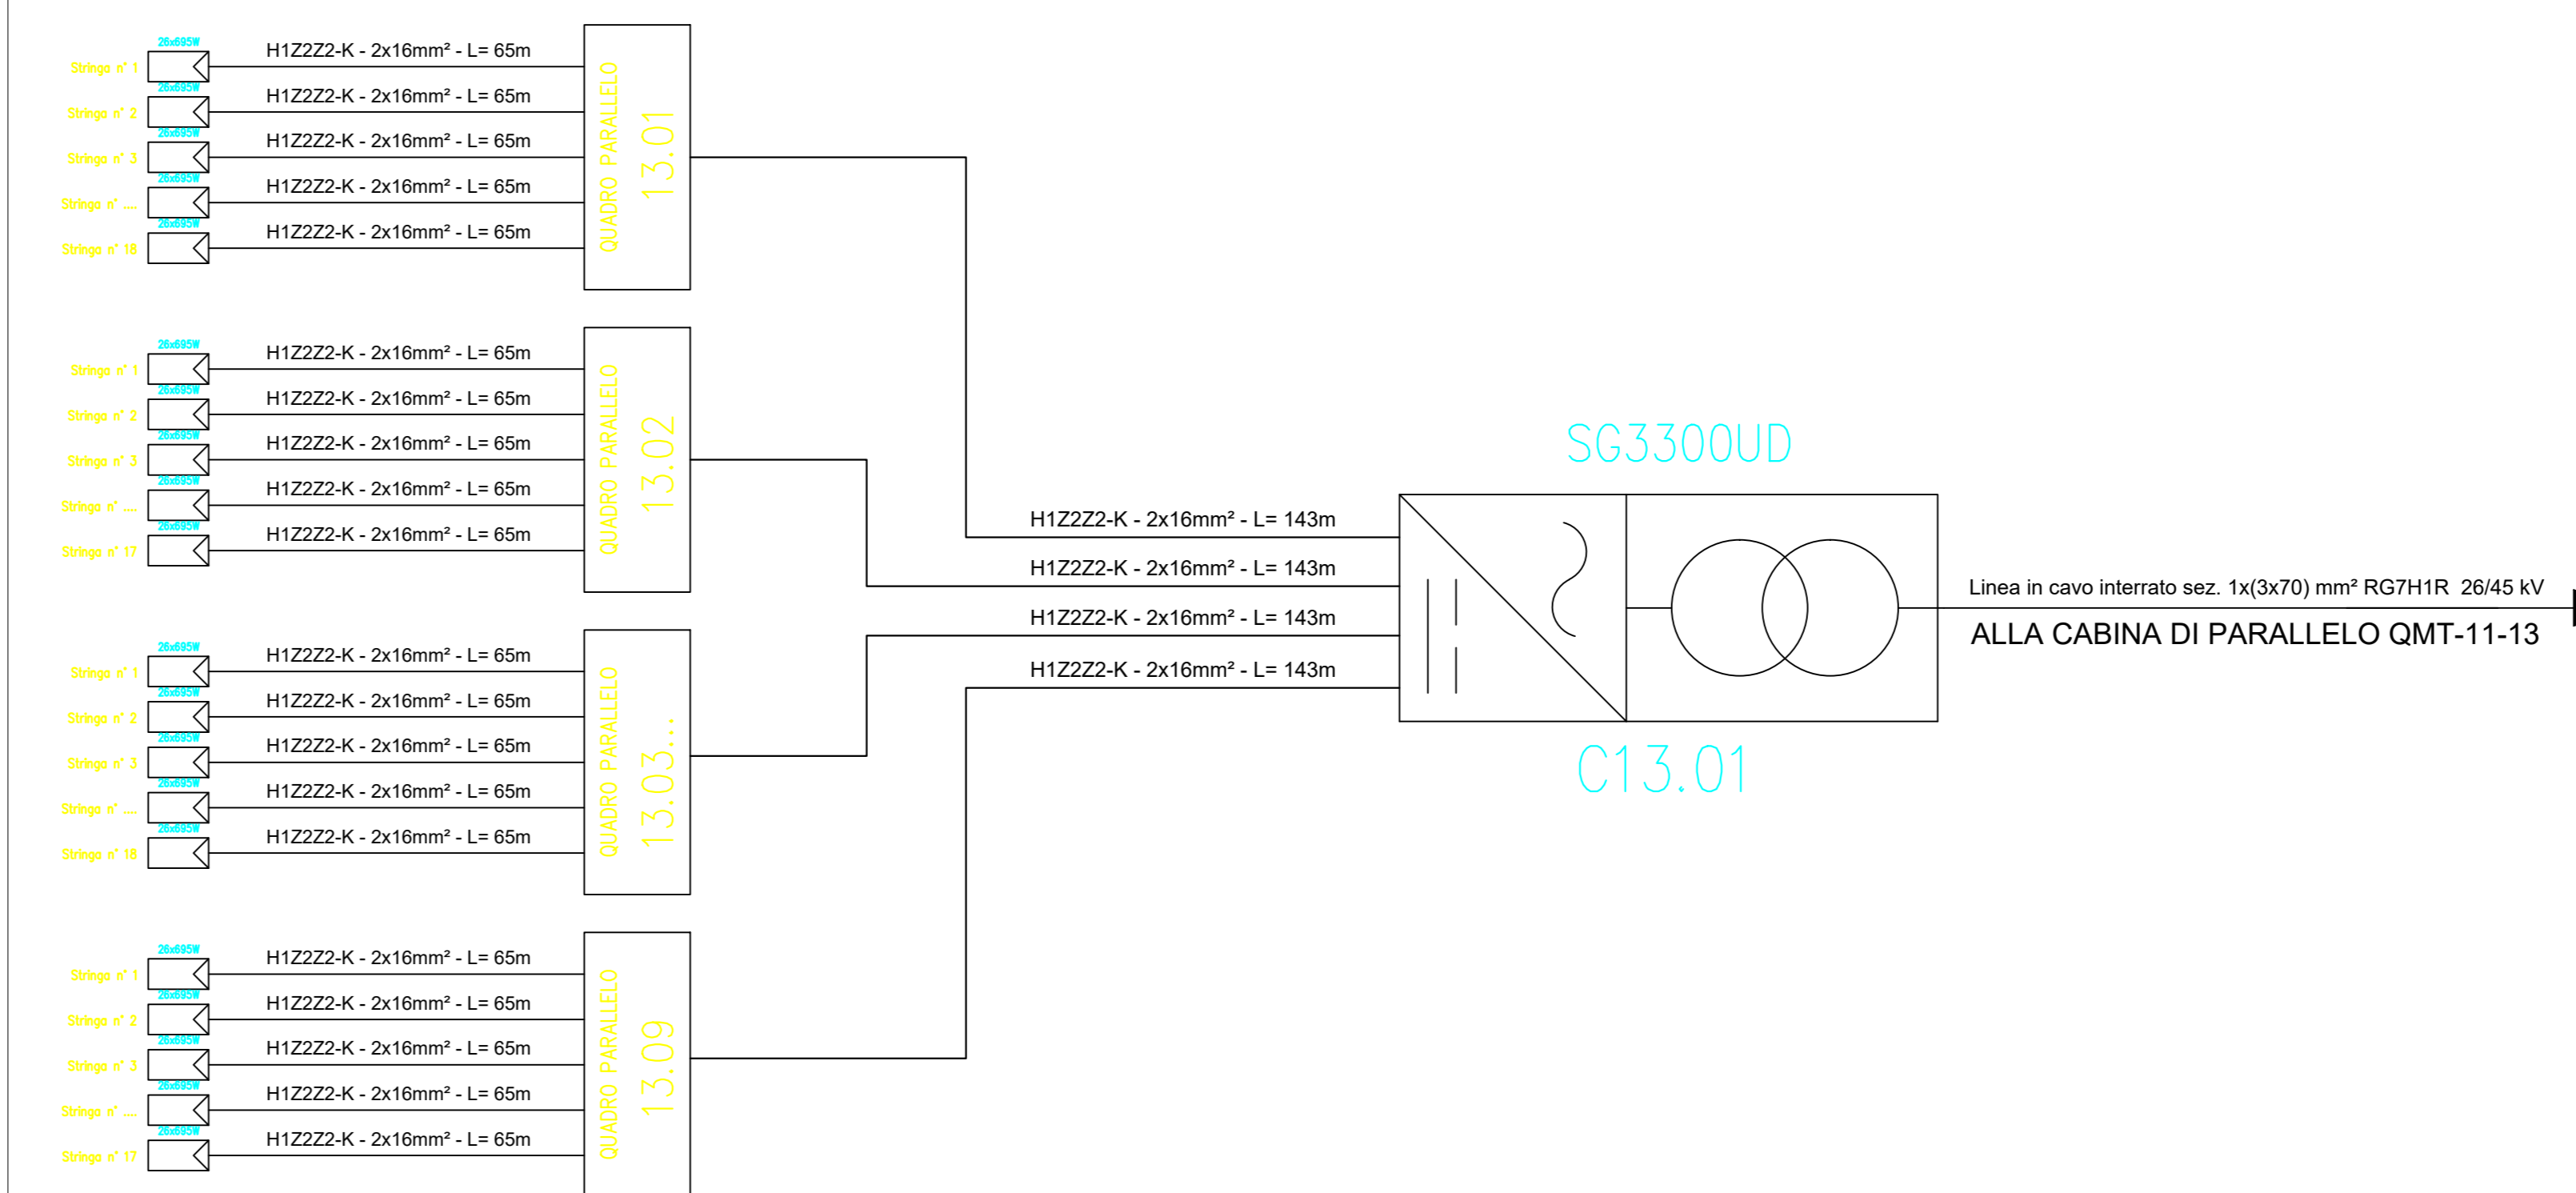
26x695W
Stringa n° 1
H1Z2Z2-K - 2x16mm² - L= 65m
26x695W
Stringa n° 2
H1Z2Z2-K - 2x16mm² - L= 65m
26x695W
Stringa n° 3
H1Z2Z2-K - 2x16mm² - L= 65m
26x695W
Stringa n° ....
H1Z2Z2-K - 2x16mm² - L= 65m
26x695W
Stringa n° 18
H1Z2Z2-K - 2x16mm² - L= 65m

QUADRO PARALLELO
13.01

26x695W
Stringa n° 1
H1Z2Z2-K - 2x16mm² - L= 65m
26x695W
Stringa n° 2
H1Z2Z2-K - 2x16mm² - L= 65m
26x695W
Stringa n° 3
H1Z2Z2-K - 2x16mm² - L= 65m
26x695W
Stringa n° ....
H1Z2Z2-K - 2x16mm² - L= 65m
26x695W
Stringa n° 17
H1Z2Z2-K - 2x16mm² - L= 65m

QUADRO PARALLELO
13.02

26x695W
Stringa n° 1
H1Z2Z2-K - 2x16mm² - L= 65m
26x695W
Stringa n° 2
H1Z2Z2-K - 2x16mm² - L= 65m
26x695W
Stringa n° 3
H1Z2Z2-K - 2x16mm² - L= 65m
26x695W
Stringa n° ....
H1Z2Z2-K - 2x16mm² - L= 65m
26x695W
Stringa n° 18
H1Z2Z2-K - 2x16mm² - L= 65m

QUADRO PARALLELO
13.03....

26x695W
Stringa n° 1
H1Z2Z2-K - 2x16mm² - L= 65m
26x695W
Stringa n° 2
H1Z2Z2-K - 2x16mm² - L= 65m
26x695W
Stringa n° 3
H1Z2Z2-K - 2x16mm² - L= 65m
26x695W
Stringa n° ....
H1Z2Z2-K - 2x16mm² - L= 65m
26x695W
Stringa n° 17
H1Z2Z2-K - 2x16mm² - L= 65m

QUADRO PARALLELO
13.09

SG3300UD
H1Z2Z2-K - 2x16mm² - L= 143m
H1Z2Z2-K - 2x16mm² - L= 143m
H1Z2Z2-K - 2x16mm² - L= 143m
H1Z2Z2-K - 2x16mm² - L= 143m
C13.01

Linea in cavo interrato sez. 1x(3x70) mm² RG7H1R 26/45 kV
ALLA CABINA DI PARALLELO QMT-11-13